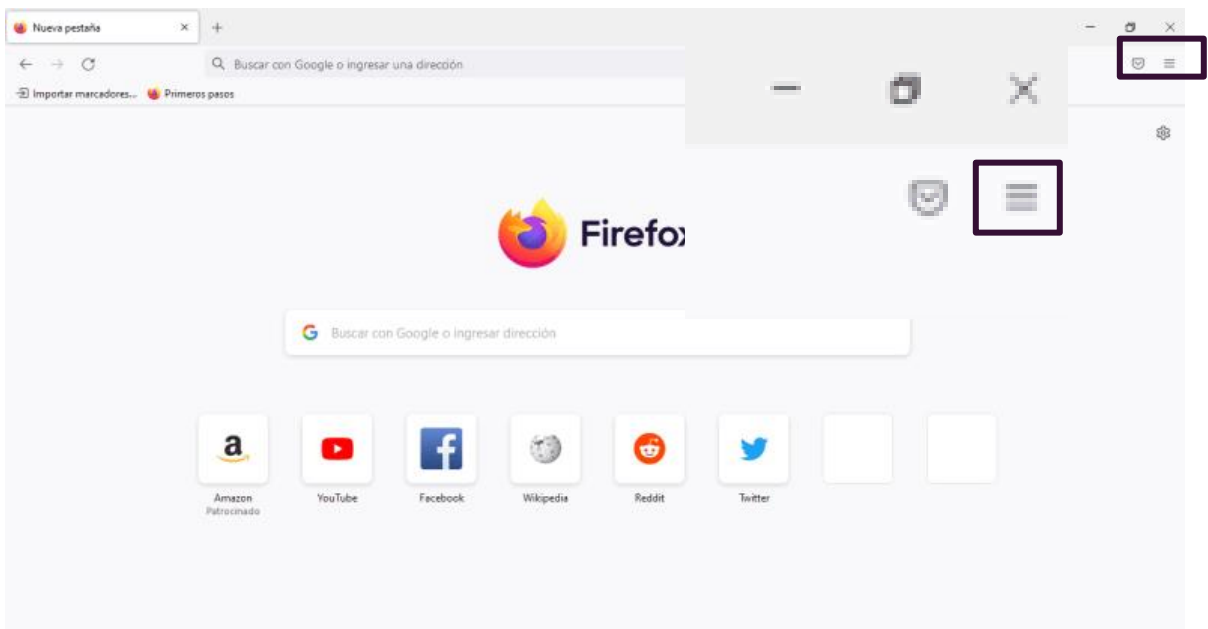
Nueva pestaña ×
+

Buscar con Google o ingresar una dirección

Importar marcadores... Primeros pasos

Firefox

Buscar con Google o ingresar dirección

a
Amazon
Patrocinado

YouTube

Facebook

Wikipedia

Reddit

Twitter